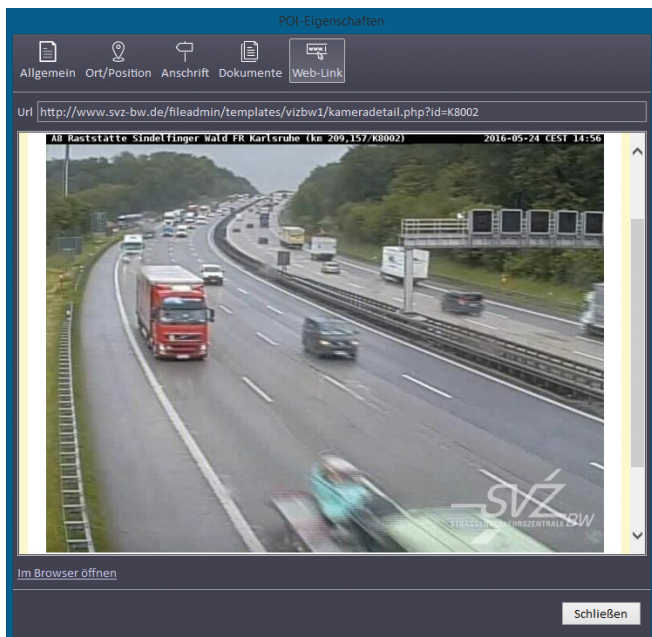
POI-Eigenschaften

Allgemein Ort/Position Anschrift Dokumente Web-Link

Url http://www.svz-bw.de/fileadmin/templates/vizbw1/kameradetail.php?id=K8002

A8 Raststatte Sindelfinger Wald FR Karlsruhe (km 209,157/K8002) 2016-05-24 CEST 14:56

SVZ
STRASSEN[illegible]ZENTRALE BW

Im Browser öffnen

Schließen